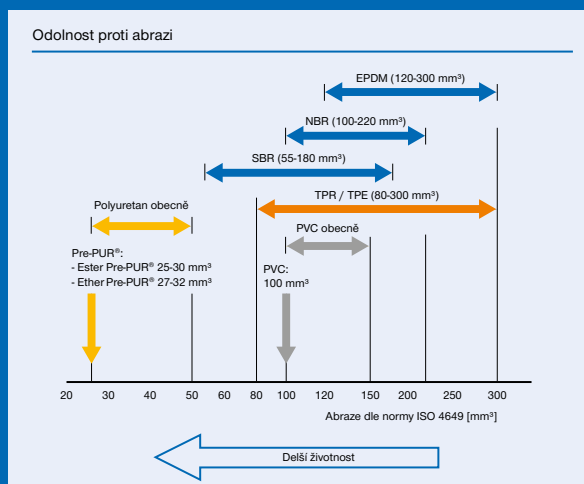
Odolnost proti abrazi

EPDM (120-300 mm³)

NBR (100-220 mm³)

SBR (55-180 mm³)

TPR / TPE (80-300 mm³)

Polyuretan obecně

PVC obecně

Pre-PUR®:
- Ester Pre-PUR® 25-30 mm³
- Ether Pre-PUR® 27-32 mm³

PVC:
100 mm³

20 30 40 50 60 80 100 120 150 200 250 300

Abraze dle normy ISO 4649 [mm³]

Delší životnost